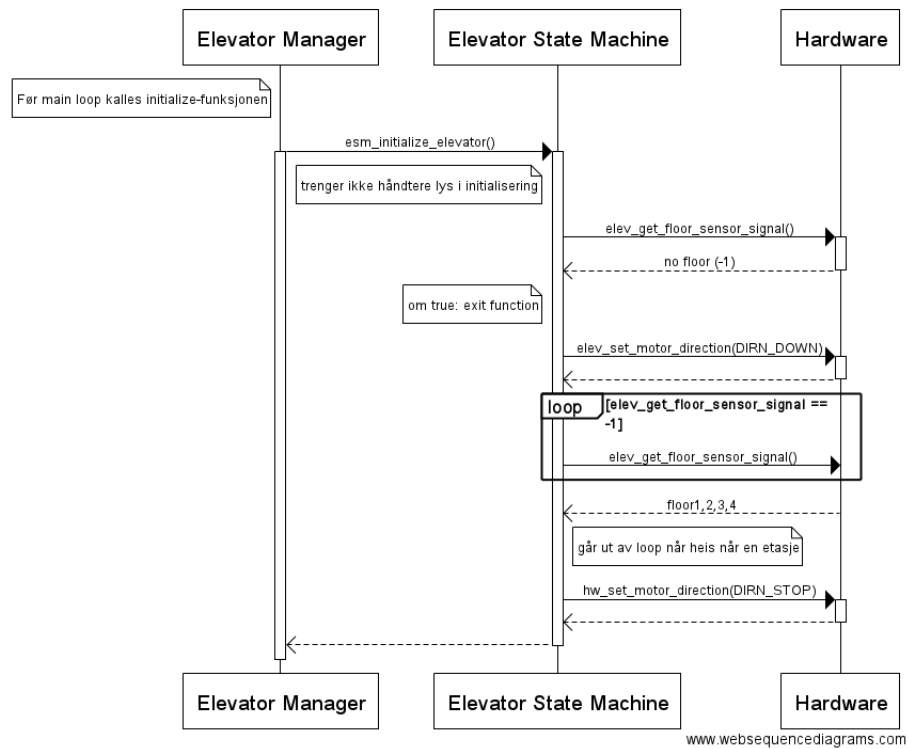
Elevator Manager

Elevator State Machine

Hardware

Før main loop kalles initialize-funksjonen

esm_initialize_elevator()

trenger ikke håndtere lys i initialisering

elev_get_floor_sensor_signal()

no floor (-1)

om true: exit function

elev_set_motor_direction(DIRN_DOWN)

loop [elev_get_floor_sensor_signal == -1]

elev_get_floor_sensor_signal()

floor1,2,3,4

går ut av loop når heis når en etasje

hw_set_motor_direction(DIRN_STOP)

Elevator Manager

Elevator State Machine

Hardware

www.websequencediagrams.com